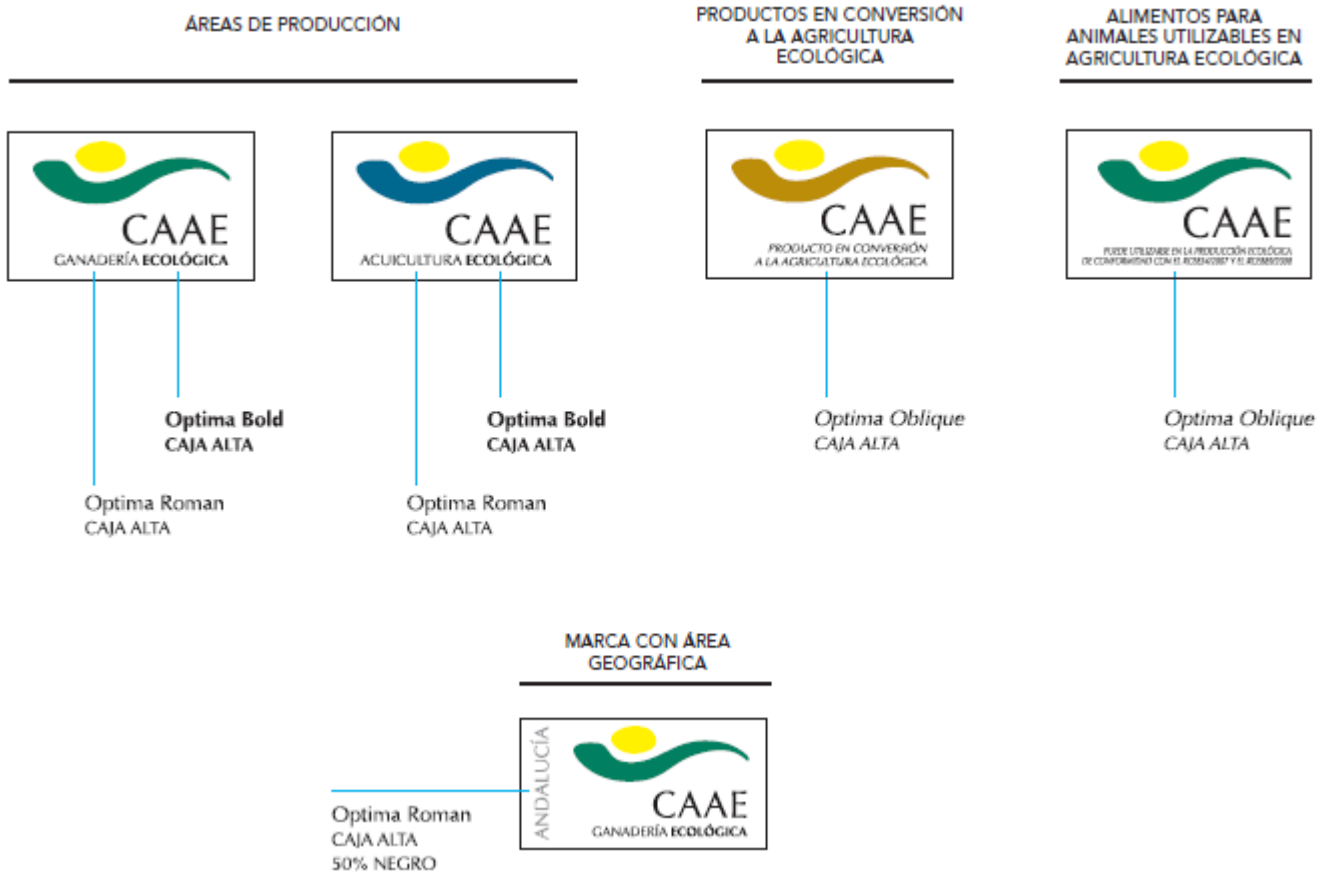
ÁREAS DE PRODUCCIÓN

CAAE
GANADERÍA ECOLÓGICA

CAAE
ACUICULTURA ECOLÓGICA

Optima Bold
CAJA ALTA

Optima Bold
CAJA ALTA

Optima Roman
CAJA ALTA

Optima Roman
CAJA ALTA

PRODUCTOS EN CONVERSIÓN A LA AGRICULTURA ECOLÓGICA

CAAE
PRODUCTO EN CONVERSIÓN A LA AGRICULTURA ECOLÓGICA

Optima Oblique
CAJA ALTA

ALIMENTOS PARA ANIMALES UTILIZABLES EN AGRICULTURA ECOLÓGICA

CAAE
PUEDE UTILIZARSE EN LA PRODUCCIÓN ECOLÓGICA DE CONFORMIDAD CON EL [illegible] Y EL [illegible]

Optima Oblique
CAJA ALTA

MARCA CON ÁREA GEOGRÁFICA

ANDALUCÍA
CAAE
GANADERÍA ECOLÓGICA

Optima Roman
CAJA ALTA
50% NEGRO